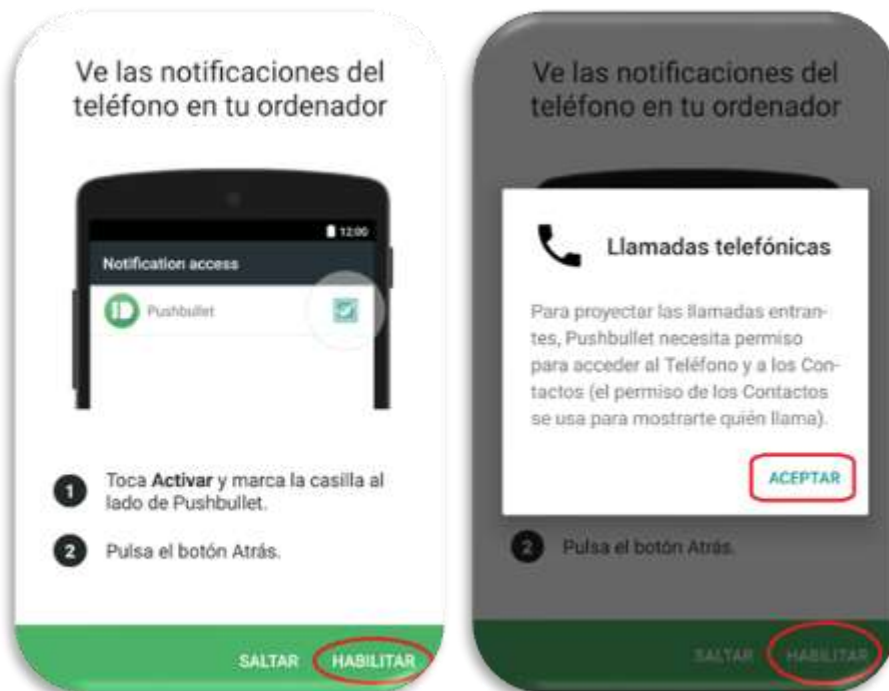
Ve las notificaciones del teléfono en tu ordenador

12:00

Notification access

Pushbullet

1 Toca **Activar** y marca la casilla al lado de Pushbullet.

2 Pulsa el botón Atrás.

SALTAR HABILITAR

Ve las notificaciones del teléfono en tu ordenador

Llamadas telefónicas

Para proyectar las llamadas entrantes, Pushbullet necesita permiso para acceder al Teléfono y a los Contactos (el permiso de los Contactos se usa para mostrarte quién llama).

ACEPTAR

2 Pulsa el botón Atrás.

SALTAR HABILITAR